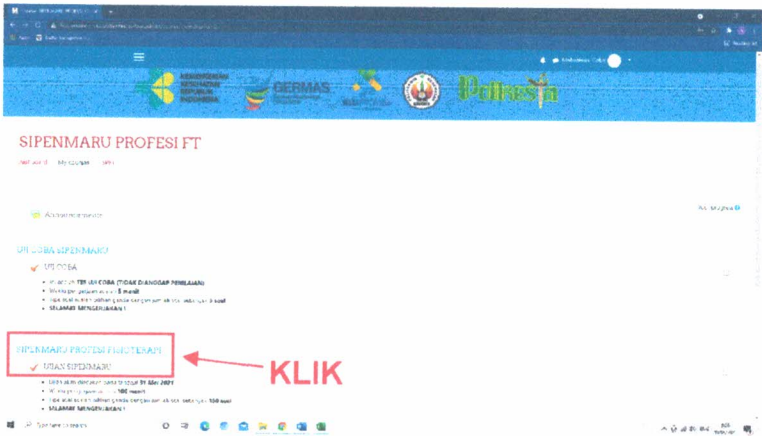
KEMENTERIAN KESEHATAN REPUBLIK INDONESIA

GERMAS

Poltekkes

SIPENMARU PROFESI FT

Dashboard My courses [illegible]

Announcements

UJI COBA SIPENMARU

UJI COBA

- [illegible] TES UJI COBA (TIDAK DIANGGAP PENILAIAN)
- Waktu pengerjaan adalah 5 menit
- Tipe soal adalah pilihan ganda dengan jumlah soal sebanyak 5 soal
- SELAMAT MENGERJAKAN !

SIPENMARU PROFESI FISIOTERAPI

UJIAN SIPENMARU

- Ujian akan dilakukan pada tanggal 31 Mei 2021
- Waktu pengerjaan adalah 100 menit
- Tipe soal adalah pilihan ganda dengan jumlah soal sebanyak 100 soal
- SELAMAT MENGERJAKAN !

KLIK

Type here to search